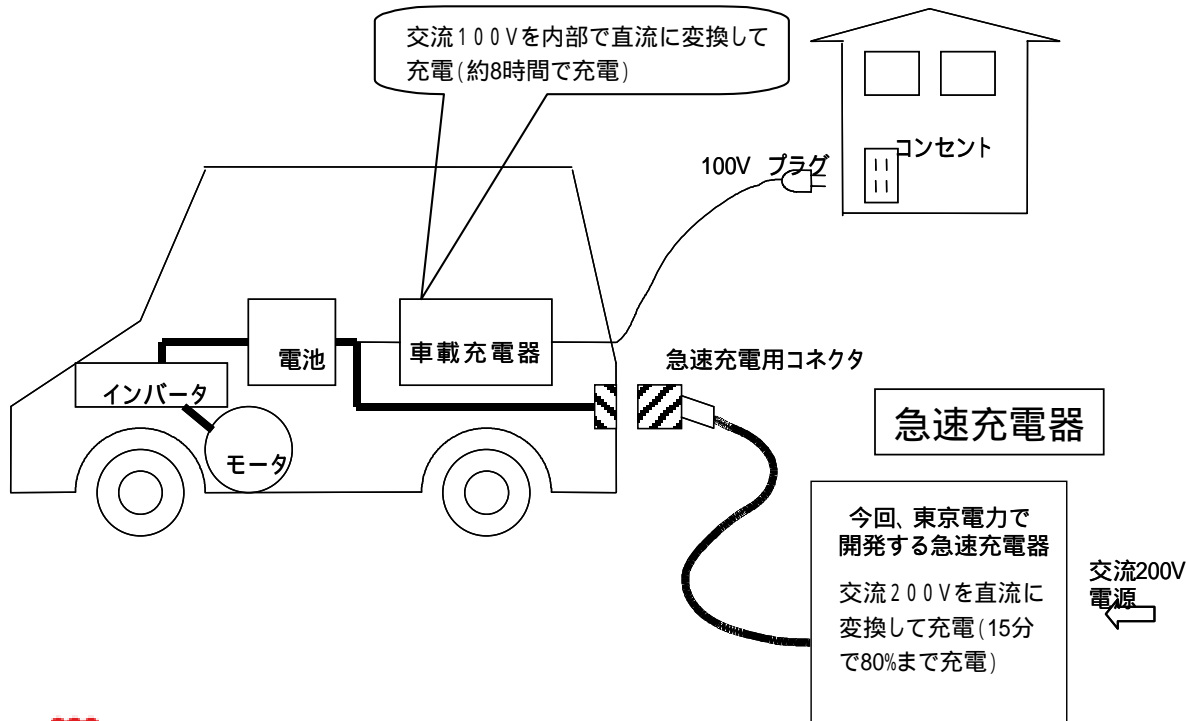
交流100Vを内部で直流に変換して充電(約8時間で充電)

コンセント

100V プラグ

電池

車載充電器

インバータ

モータ

急速充電用コネクタ

急速充電器

今回、東京電力で開発する急速充電器

交流200Vを直流に変換して充電(15分で80%まで充電)

交流200V電源